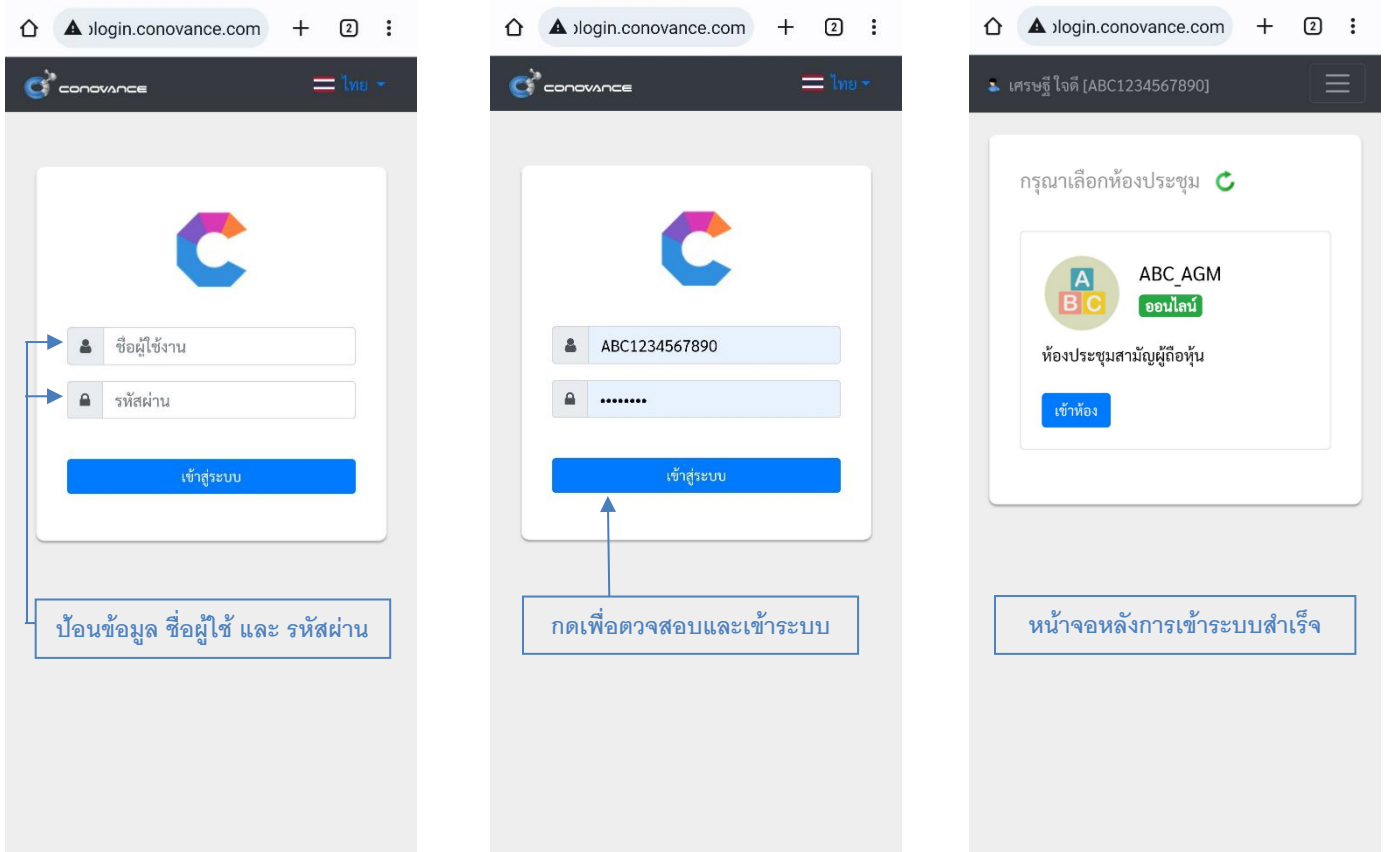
ɔlogin.conovance.com + 2

conovance ไทย

ชื่อผู้ใช้งาน

รหัสผ่าน

เข้าสู่ระบบ

ป้อนข้อมูล ชื่อผู้ใช้ และ รหัสผ่าน

ɔlogin.conovance.com + 2

conovance ไทย

ABC1234567890

••••••••

เข้าสู่ระบบ

กดเพื่อตวจสอบและเข้าระบบ

ɔlogin.conovance.com + 2

เศรษฐี ใจดี [ABC1234567890]

กรุณาเลือกห้องประชุม

A B C

ABC_AGM

ออนไลน์

ห้องประชุมสามัญผู้ถือหุ้น

เข้าห้อง

หน้าจอหลังการเข้าระบบสำเร็จ